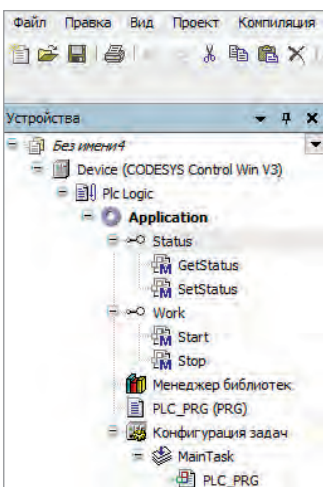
Файл Правка Вид Проект Компиляция

Устройства

Без имени4
Device (CODESYS Control Win V3)
Plc Logic
Application
Status
GetStatus
SetStatus
Work
Start
Stop
Менеджер библиотек
PLC_PRG (PRG)
Конфигурация задач
MainTask
PLC_PRG